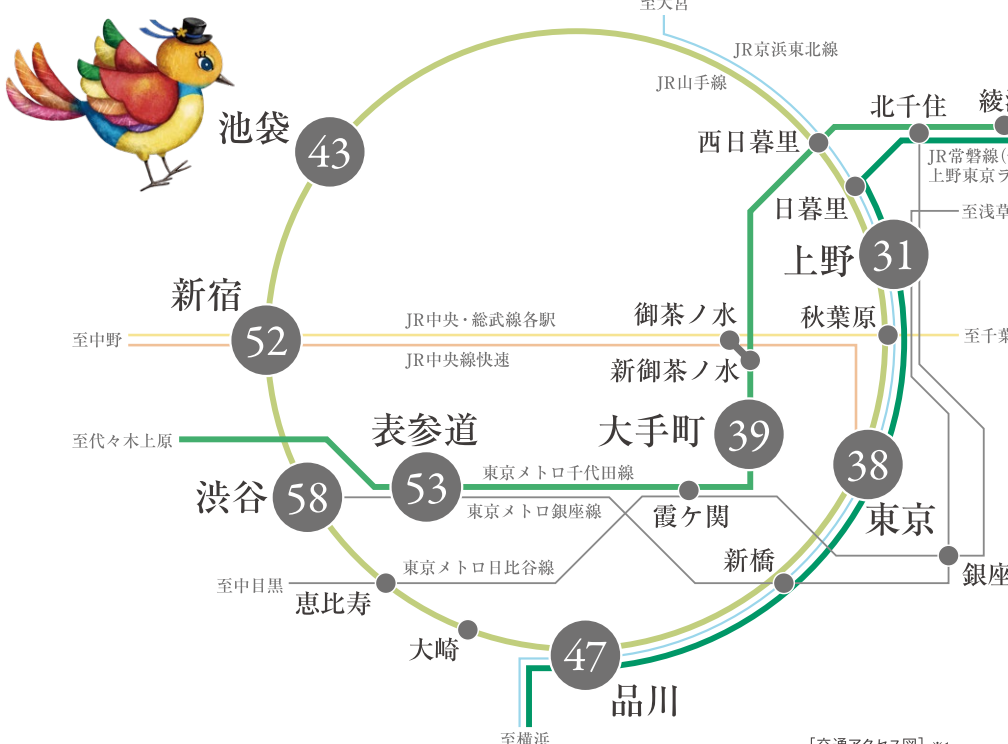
至大宮
JR京浜東北線
JR山手線
池袋
43
北千住
綾
西日暮里
JR常磐線(
上野東京ラ
日暮里
至浅草
上野
31
新宿
52
JR中央・総武線各駅
御茶ノ水
秋葉原
至中野
至千葉
JR中央線快速
新御茶ノ水
表参道
大手町
39
至代々木上原
38
東京メトロ千代田線
渋谷
58
53
東京メトロ銀座線
霞ケ関
東京
新橋
東京メトロ日比谷線
至中目黒
銀座
恵比寿
大崎
47
品川
至横浜
[交通アクセス図] ※1